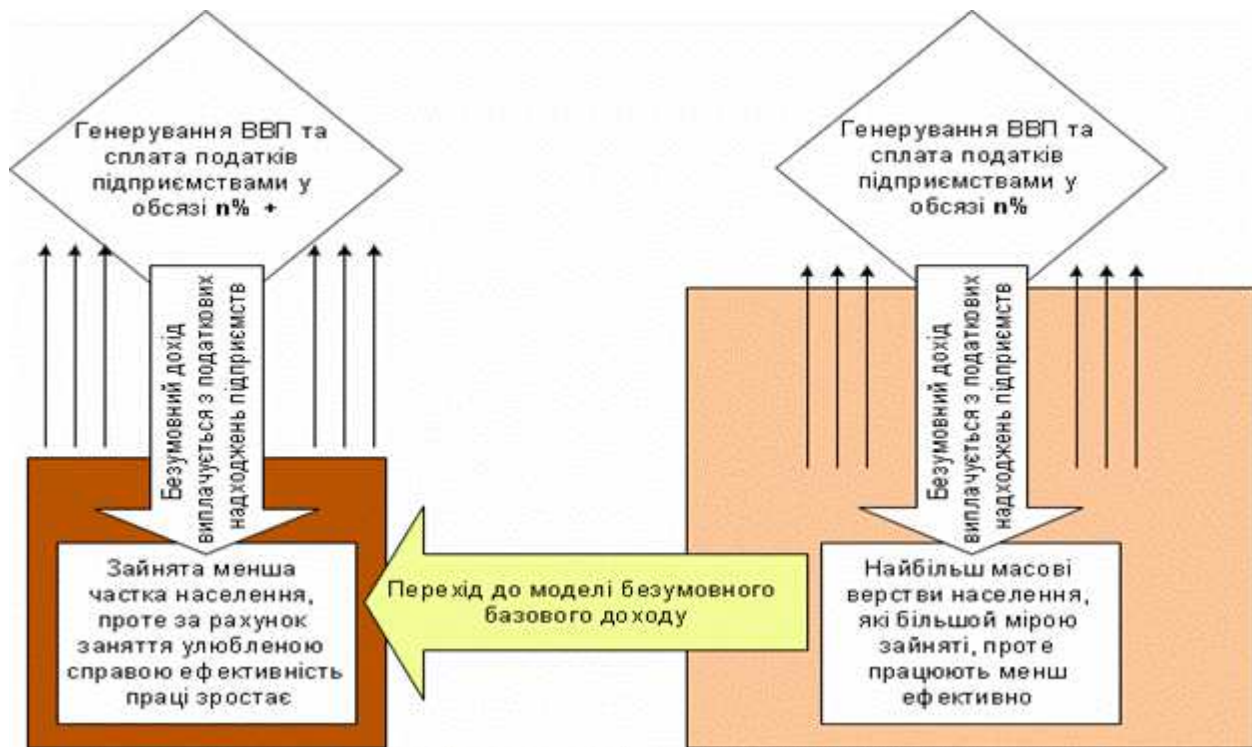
Генерування ВВП та сплата податків підприємствами у обсязі **n% +**

Безумовний дохід виплачується з податкових надходжень підприємств

Зайнята менша частка населення, проте за рахунок заняття улюбленою справою ефективність праці зростає

Перехід до моделі безумовного базового доходу

Генерування ВВП та сплата податків підприємствами у обсязі **n%**

Безумовний дохід виплачується з податкових надходжень підприємств

Найбільш масові верстви населення, які більшой мірою зайняті, проте працюють менш ефективно